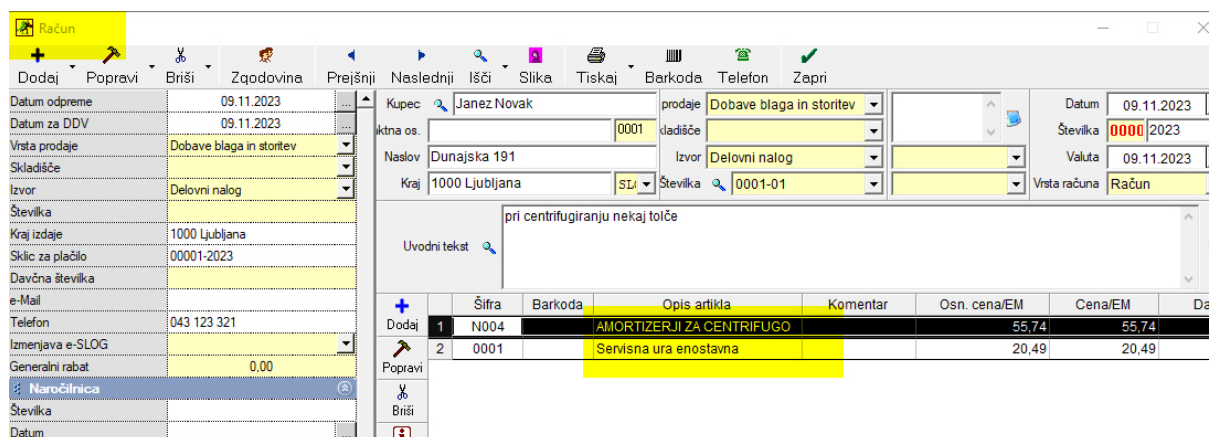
Račun

Dodaj Popravi Briši Zgodovina Prejšnji Naslednji Išči Slika Tiskaj Barkoda Telefon Zapri

| | |
|---|---|
| Datum odpreme | 09.11.2023 |
| Datum za DDV | 09.11.2023 |
| Vrsta prodaje | Dobave blaga in storitev |
| Skladišče | |
| Izvor | Delovni nalog |
| Številka | |
| Kraj izdaje | 1000 Ljubljana |
| Sklic za plačilo | 00001-2023 |
| Davčna številka | |
| e-Mail | |
| Telefon | 043 123 321 |
| Izmenjava e-SLOG | |
| Generalni rabat | 0,00 |

Naročilnica

Številka
Datum

Kupec Janez Novak
ktna os. 0001
Naslov Dunajska 191
Kraj 1000 Ljubljana SI
prodaje Dobave blaga in storitev
kladišče
Izvor Delovni nalog
Številka 0001-01
Datum 09.11.2023
Številka 0000 2023
Valuta 09.11.2023
Vrsta računa Račun

Uvodni tekst pri centrifugiranju nekaj tolče

Dodaj Popravi Briši

| | Šifra | Barkoda | Opis artikla | Komentar | Osn. cena/EM | Cena/EM | Da |
|---|---|---|---|---|---|---|---|
| 1 | N004 | | AMORTIZERJI ZA CENTRIFUGO | | 55,74 | 55,74 | |
| 2 | 0001 | | Servisna ura enostavna | | 20,49 | 20,49 | |